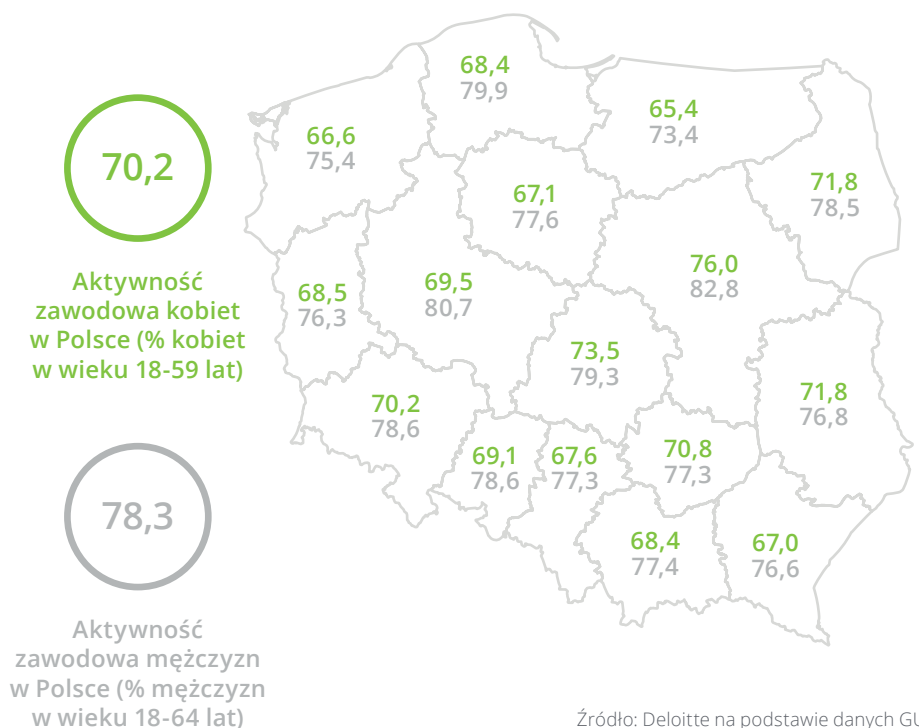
70,2

Aktywność zawodowa kobiet w Polsce (% kobiet w wieku 18-59 lat)

78,3

Aktywność zawodowa mężczyzn w Polsce (% mężczyzn w wieku 18-64 lat)

68,4
79,9

65,4
73,4

66,6
75,4

67,1
77,6

71,8
78,5

76,0
82,8

68,5
76,3

69,5
80,7

73,5
79,3

71,8
76,8

70,2
78,6

69,1
78,6

67,6
77,3

70,8
77,3

68,4
77,4

67,0
76,6

Źródło: Deloitte na podstawie danych GU